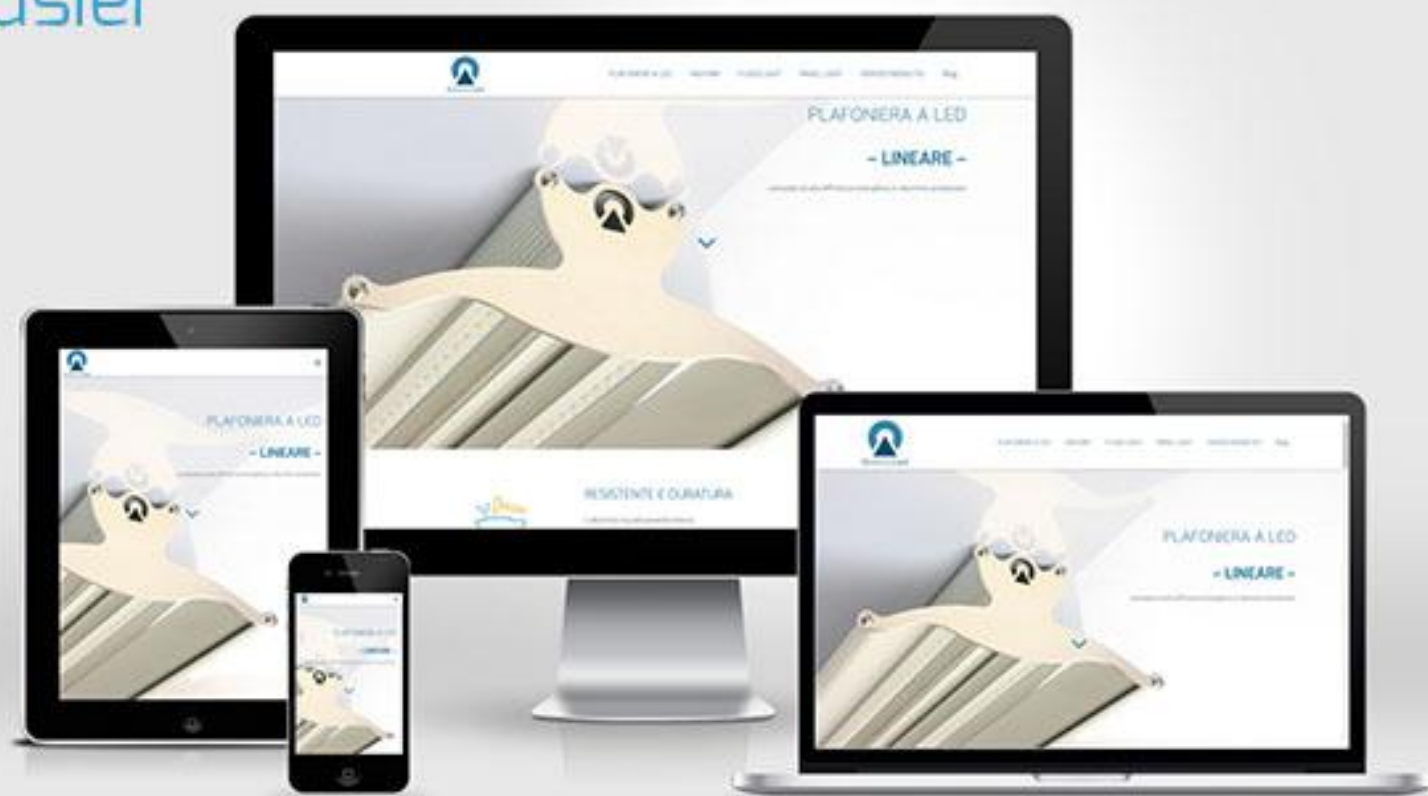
usier

PLAFONIERA A LED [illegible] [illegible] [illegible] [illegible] Blog

PLAFONIERA A LED

- LINEARE -

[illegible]

RESISTENTE E DURATURA

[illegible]

PLAFONIERA A LED

- LINEARE -

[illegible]

PLAFONIERA A LED

- LINEARE -

PLAFONIERA A LED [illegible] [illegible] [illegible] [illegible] Blog

PLAFONIERA A LED

- LINEARE -

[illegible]

PLAFONIERA A LED

LINEARE